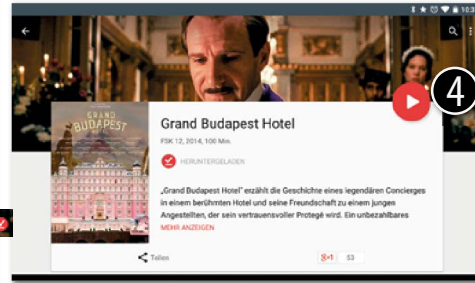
10:3

4

GRAND BUDAPEST

Grand Budapest Hotel

FSK 12, 2014, 100 Min.

HERUNTERGELADEN

„Grand Budapest Hotel" erzählt die Geschichte eines legendären Concierges in einem berühmten Hotel und seine Freundschaft zu einem jungen Angestellten, der sein vertrauensvoller Protegé wird. Ein unbezahlbares

MEHR ANZEIGEN

Teilen

+1 53